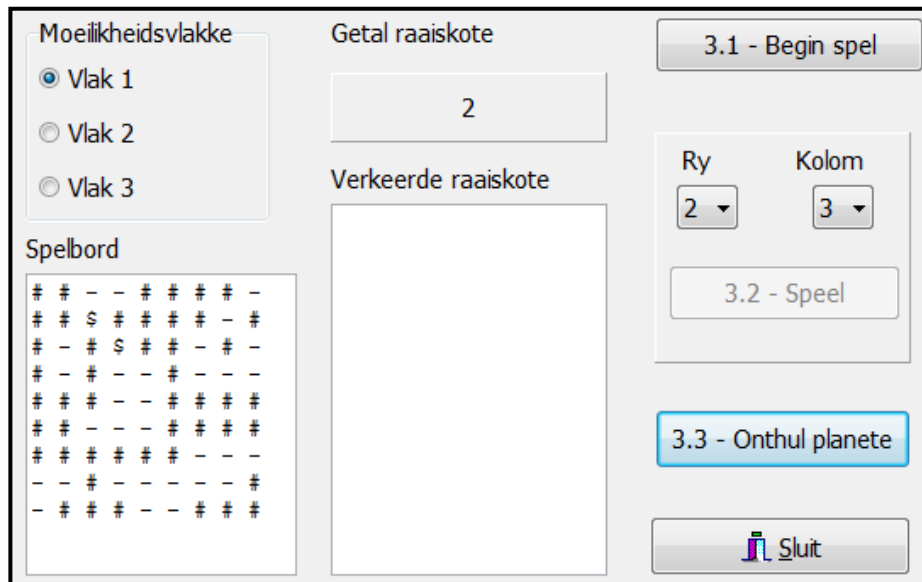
Moeilikheidsvlakke
Vlak 1
Vlak 2
Vlak 3

Spelbord
# # - - # # # # -
# # $ # # # # - #
# - # $ # # - # -
# - # - - # - - -
# # # - - # # # #
# # - - - # # # #
# # # # # # - - -
- - # - - - - - #
- # # # - - # # #

Getal raaiskote
2

Verkeerde raaiskote

3.1 - Begin spel

Ry
2
Kolom
3

3.2 - Speel

3.3 - Onthul planete

Sluit